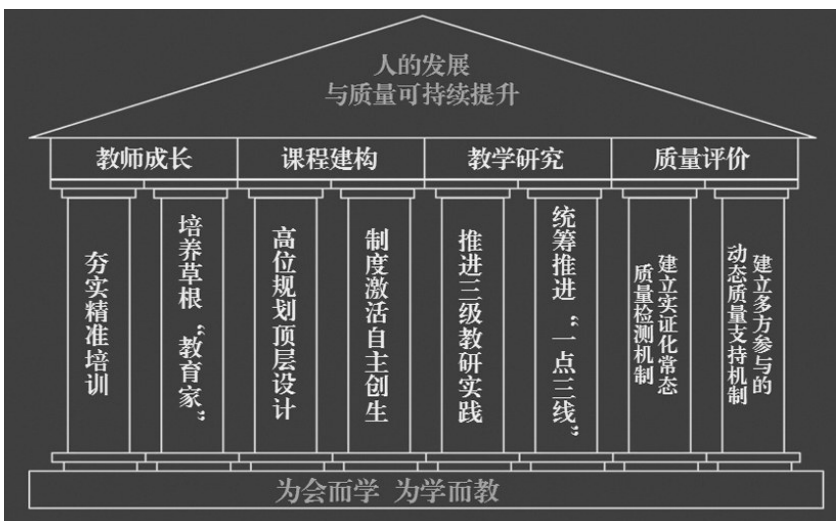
人的发展
与质量可持续提升

教师成长
课程建构
教学研究
质量评价

夯实精准培训

培养草根“教育家”

高位规划顶层设计

制度激活自主创生

推进三级教研实践

统筹推进“一点三线”

建立实证化常态质量检测机制

建立多方参与的动态质量支持机制

为会而学 为学而教